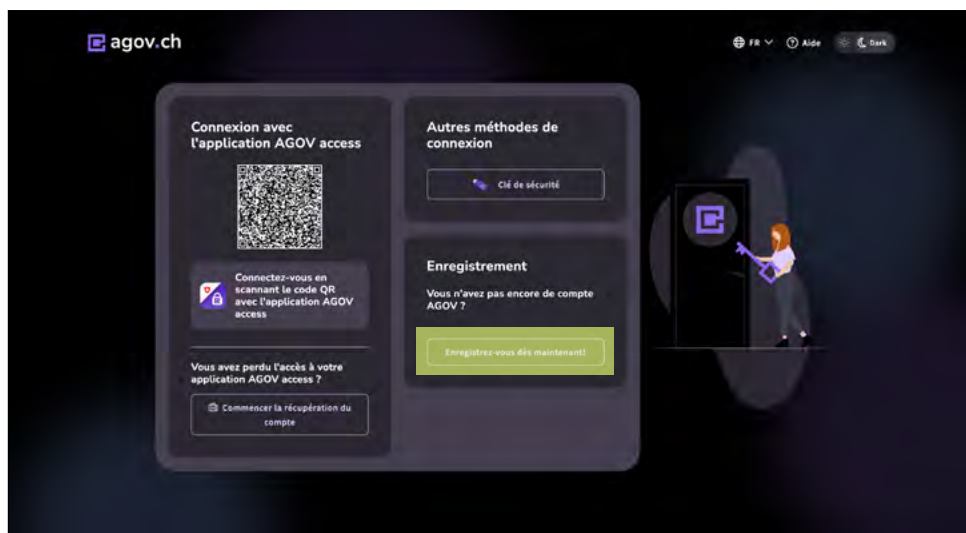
agov.ch

FR Aide Dark

Connexion avec l'application AGOV access

Connectez-vous en scannant le code QR avec l'application AGOV access

Vous avez perdu l'accès à votre application AGOV access ?

Commencer la récupération du compte

Autres méthodes de connexion

Clé de sécurité

Enregistrement

Vous n'avez pas encore de compte AGOV ?

Enregistrez-vous dès maintenant!